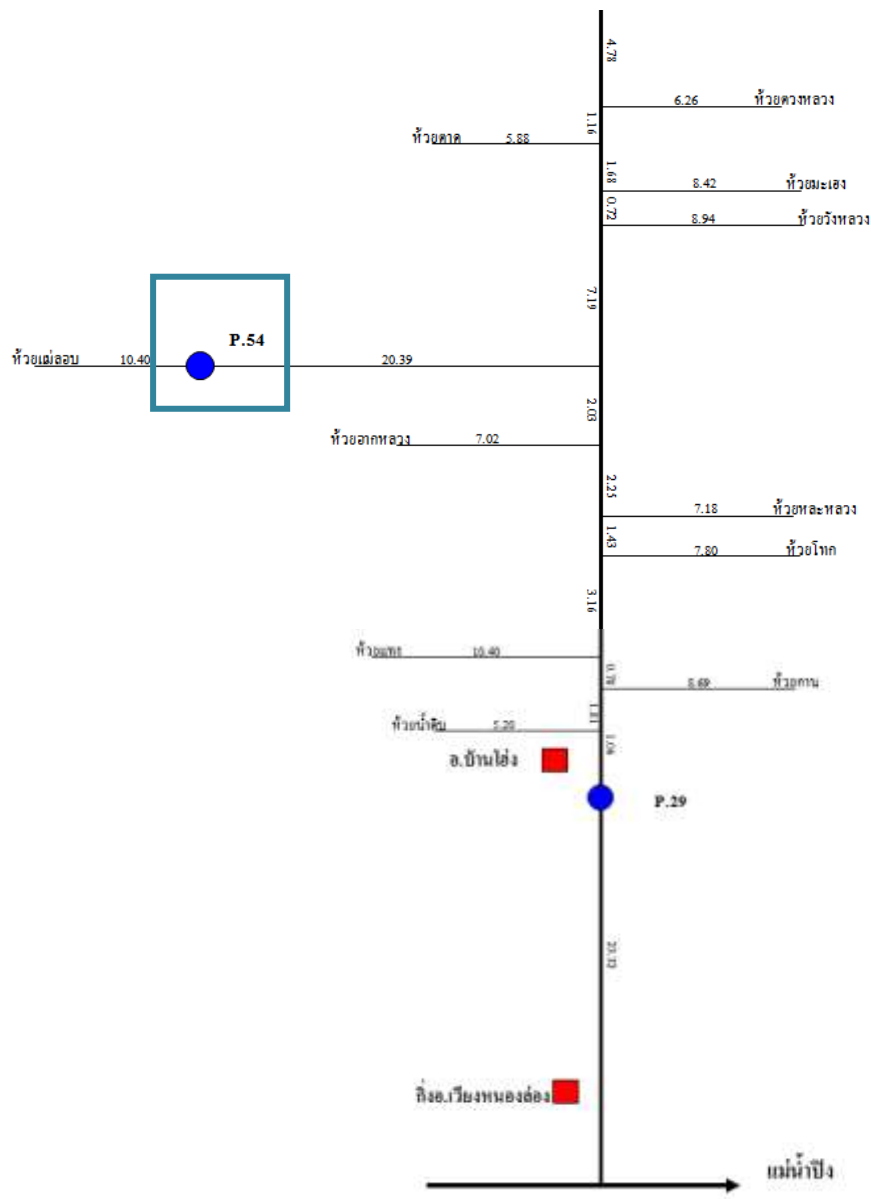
4.78
6.26 ห้วยดวงหลวง
1.16
ห้วยคาด 5.88
1.68
8.42 ห้วยมะเอง
0.72
8.94 ห้วยวังหลวง
7.19
P.54
ห้วยแม่ลอบ 10.40
20.39
2.03
ห้วยอากหลวง 7.02
2.25
7.18 ห้วยหละหลวง
1.43
7.80 ห้วยโทก
3.16
ห้วย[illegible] 10.40
0.78
8.69 ห้วย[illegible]
1.21
ห้วยน้ำดิบ 5.20
1.08
อ.บ้านโฮ่ง
P.29
23.32
กิ่งอ.เวียงหนองล่อง
แม่น้ำปิง